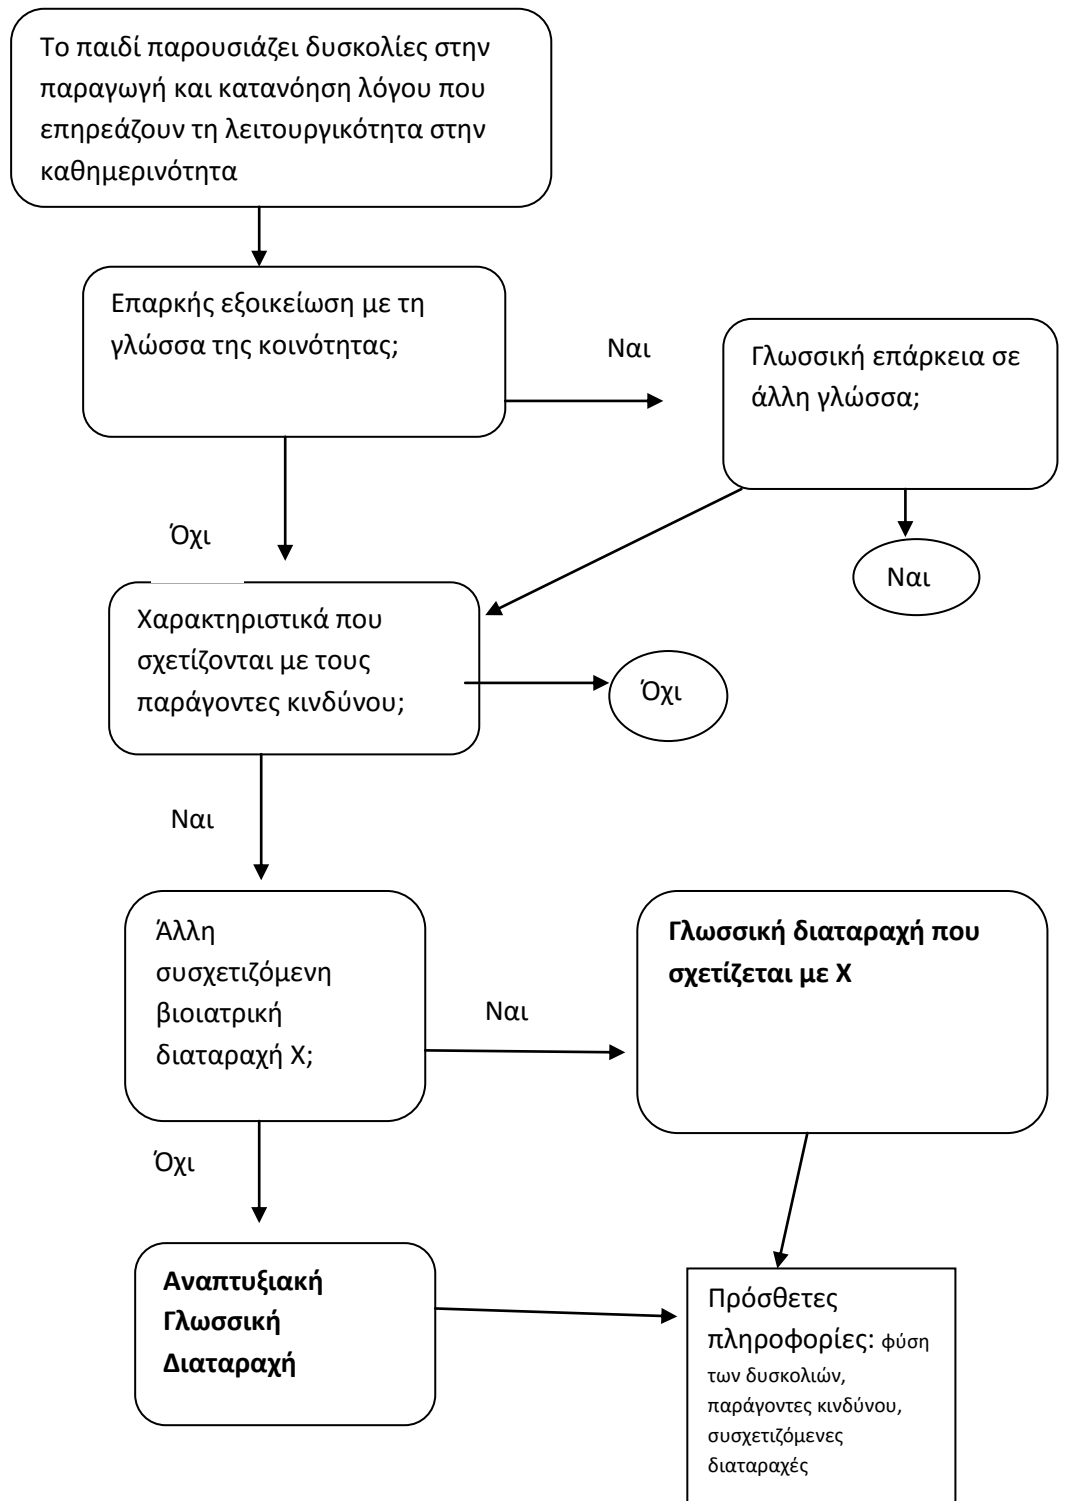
Το παιδί παρουσιάζει δυσκολίες στην παραγωγή και κατανόηση λόγου που επηρεάζουν τη λειτουργικότητα στην καθημερινότητα

Επαρκής εξοικείωση με τη γλώσσα της κοινότητας;

Ναι

Γλωσσική επάρκεια σε άλλη γλώσσα;

Όχι

Ναι

Χαρακτηριστικά που σχετίζονται με τους παράγοντες κινδύνου;

Όχι

Ναι

Άλλη συσχετιζόμενη βιοιατρική διαταραχή Χ;

Ναι

**Γλωσσική διαταραχή που σχετίζεται με Χ**

Όχι

**Αναπτυξιακή Γλωσσική Διαταραχή**

Πρόσθετες πληροφορίες: φύση των δυσκολιών, παράγοντες κινδύνου, συσχετιζόμενες διαταραχές